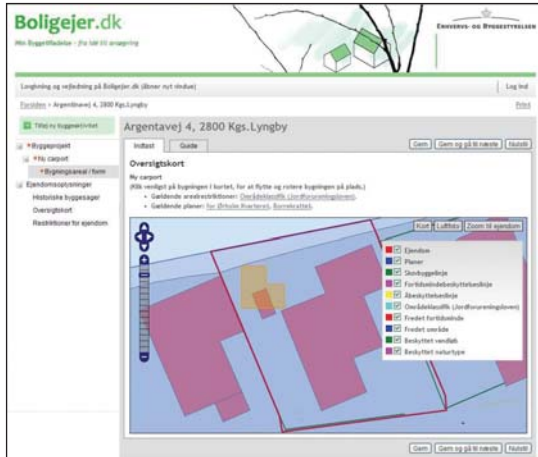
Boligejer.dk

Min Byggetilladelse - fra idé til ansøgning

ERHVERVS- OG BYGGESTYRELSEN

Logning og vejledning på Boligejer.dk (åbner nyt vindue)

Log ind

Forsiden > Argentavej 4, 2800 Kgs.Lyngby

Print

Tilføj ny byggeaktivitet

Byggeprojekt

Ny carport

Bygningsareal / form

Ejendomsoplysninger

Historiske byggesager

Oversigtskort

Restriktioner for ejendom

Argentavej 4, 2800 Kgs.Lyngby

Indtast

Guide

Gem

Gem og gå til næste

Nulstil

Oversigtskort

My carport

(Klik venligst på bygningen i kortet, for at flytte og rotere bygningen på plads.)

• Gældende arealrestriktioner: Overdækslasfik (Jordforureningsloven).

• Gældende planer: for Ørholm Kvarteret, Byreskatteli.

Kort

Luftfoto

Zoom til ejendom

Ejendom

Planer

Skovbyggelinje

Fortidsmindebeskyttelseslinje

Åbeskyttelseslinje

Overdækslasfik (Jordforureningsloven)

Fredet fortidsminde

Fredet område

Beskyttet vandløb

Beskyttet naturtype

Gem

Gem og gå til næste

Nulstil